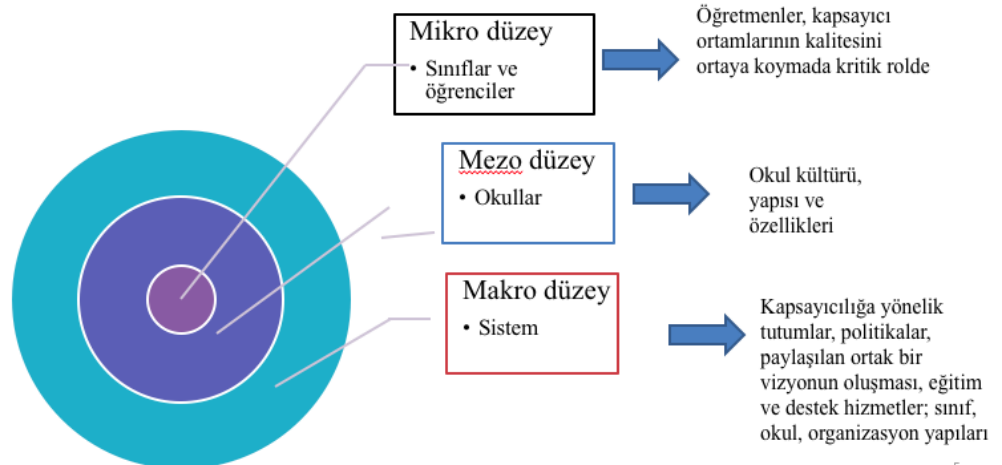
Mikro düzey
• Sınıflar ve öğrenciler

Öğretmenler, kapsayıcı ortamlarının kalitesini ortaya koymada kritik rolde

Mezo düzey
• Okullar

Okul kültürü, yapısı ve özellikleri

Makro düzey
• Sistem

Kapsayıcılığa yönelik tutumlar, politikalar, paylaşılan ortak bir vizyonun oluşması, eğitim ve destek hizmetler; sınıf, okul, organizasyon yapıları